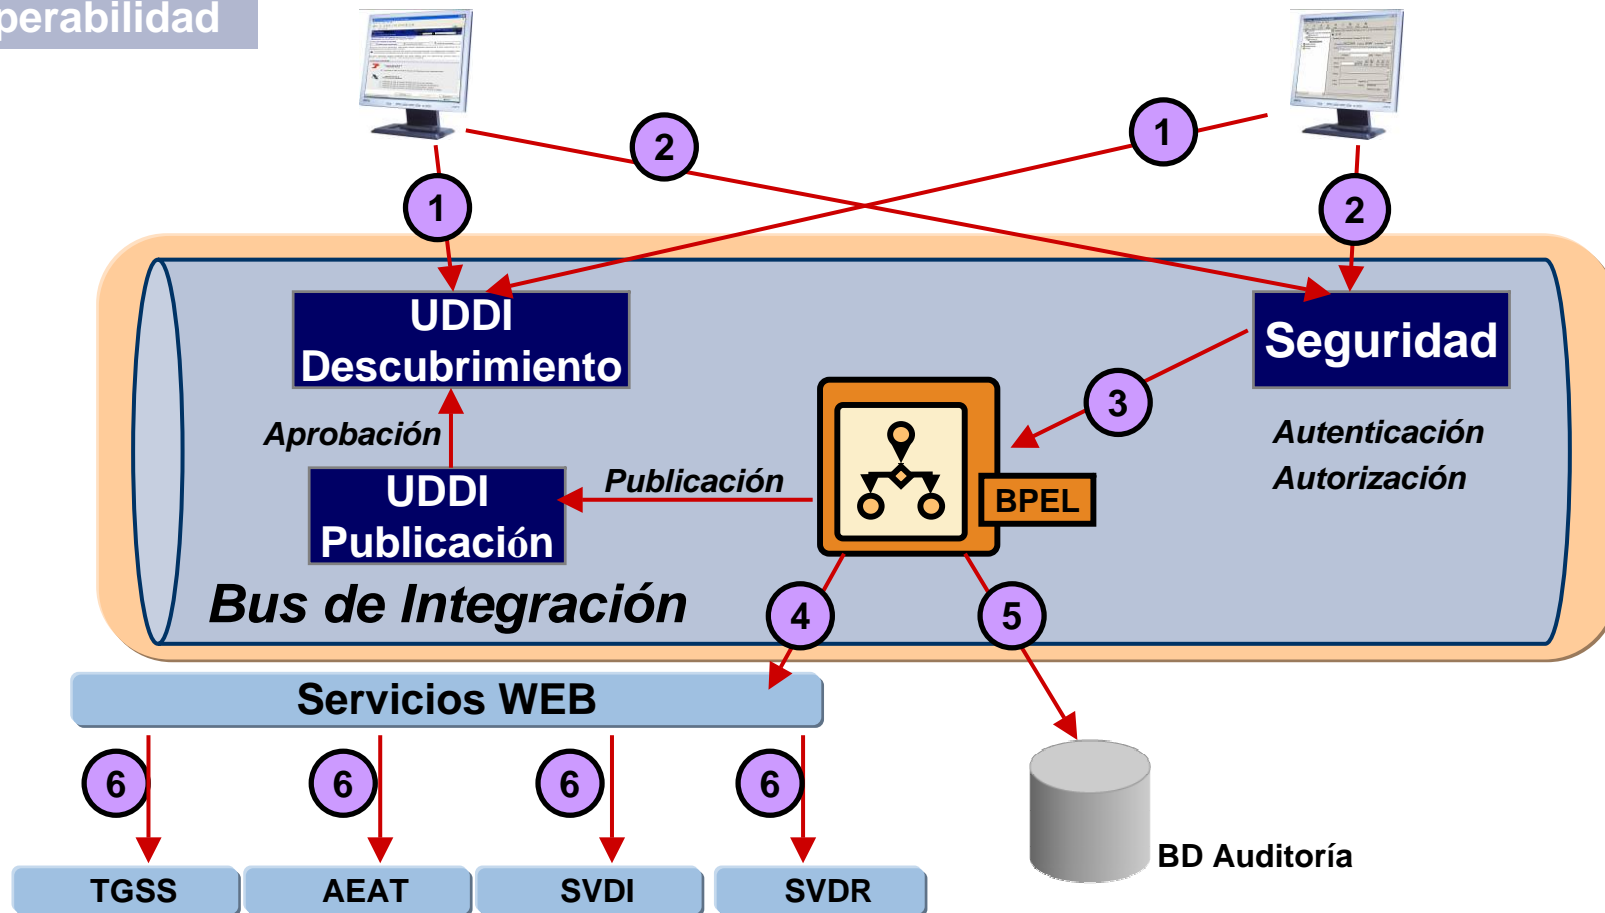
perabilidad

2
1
1
2

UDDI Descubrimiento

Seguridad

Aprobación

3

Autenticación
Autorización

UDDI Publicación

Publicación

BPEL

Bus de Integración

4
5

Servicios WEB

6
6
6
6

BD Auditoría

TGSS
AEAT
SVDI
SVDR